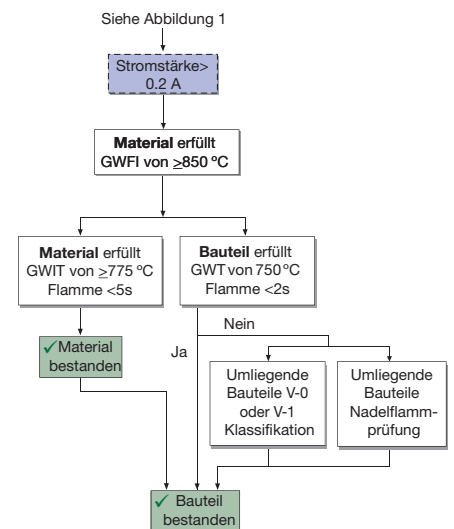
Siehe Abbildung 1

Stromstärke> 0.2 A

**Material** erfüllt GWFI von $\geq$850 ºC

**Material** erfüllt GWIT von $\geq$775 ºC Flamme <5s

**Bauteil** erfüllt GWT von 750 ºC Flamme <2s

✓ Material bestanden

Nein

Ja

Umliegende Bauteile V-0 oder V-1 Klassifikation

Umliegende Bauteile Nadelflammprüfung

✓ Bauteil bestanden